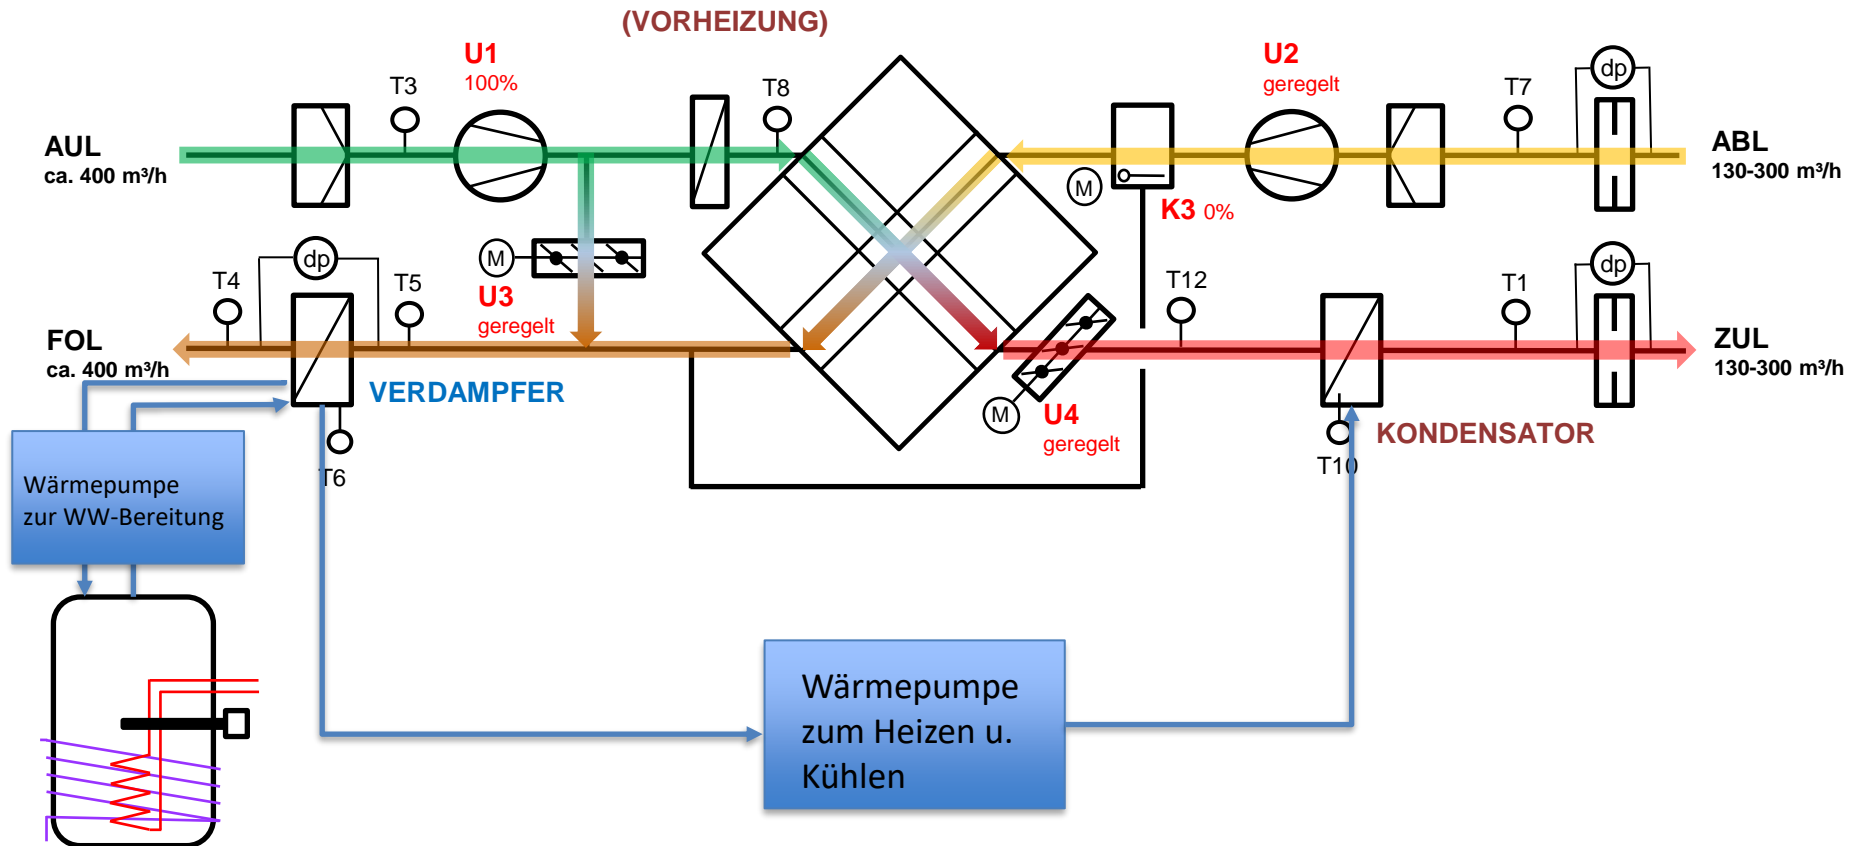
(VORHEIZUNG)

U1
100%

T3

T8

U2
geregelt

T7

dp

AUL
ca. 400 m³/h

ABL
130-300 m³/h

M

K3 0%

T4

dp

T5

M

U3
geregelt

T12

T1

dp

FOL
ca. 400 m³/h

ZUL
130-300 m³/h

VERDAMPFER

M

U4
geregelt

KONDENSATOR

T6

T10

Wärmepumpe
zur WW-Bereitung

Wärmepumpe
zum Heizen u.
Kühlen